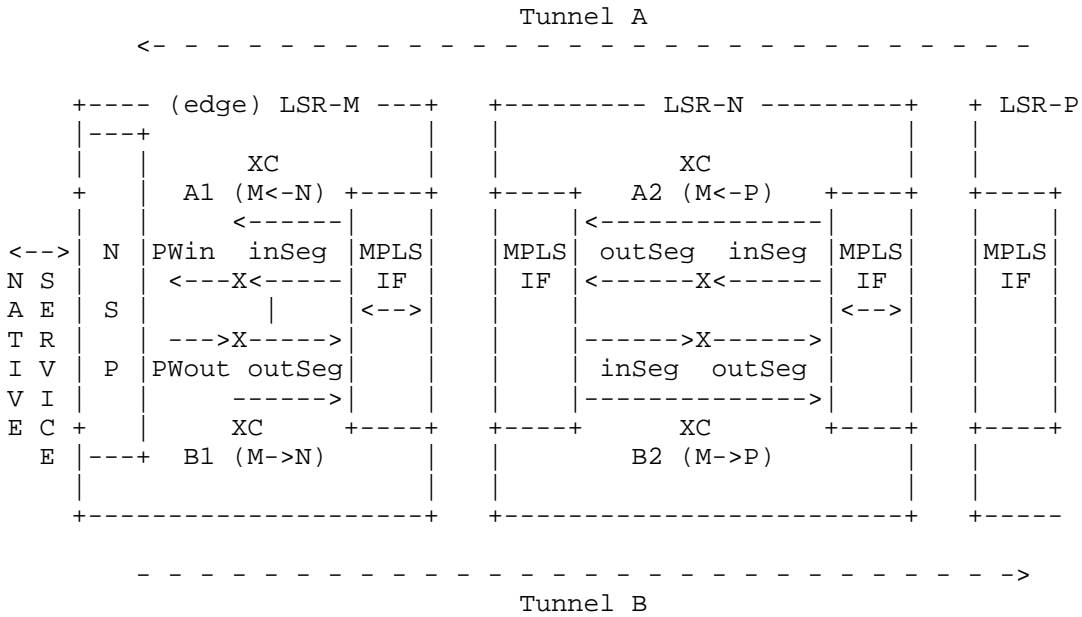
Tunnel A

<- - - - - - - - - - - - - - - - - - - - - - - - - -

(edge) LSR-M

LSR-N

LSR-P

XC
A1 (M<-N)

XC
A2 (M<-P)

<-->

N

PWin inSeg

MPLS IF

MPLS IF

outSeg inSeg

MPLS IF

MPLS IF

S

<-->

<-->

P

PWout outSeg

inSeg outSeg

XC
B1 (M->N)

XC
B2 (M->P)

NATIVE SERVICE

- - - - - - - - - - - - - - - - - - - - - - - - - - ->

Tunnel B